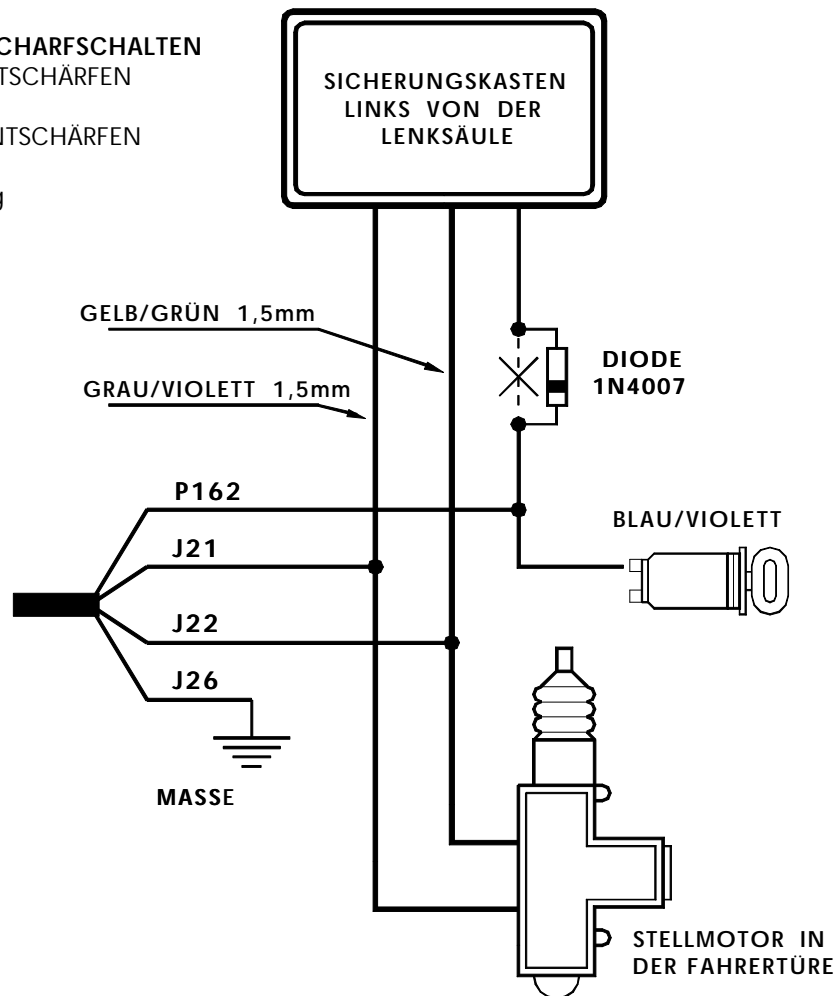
CHARFSCHALTEN
TSCHÄRFEN

NTSCHÄRFEN

g

SICHERUNGSKASTEN LINKS VON DER LENKSÄULE

GELB/GRÜN 1,5mm

GRAU/VIOLETT 1,5mm

DIODE 1N4007

P162

BLAU/VIOLETT

J21

J22

J26

MASSE

STELLMOTOR IN DER FAHRERTÜRE